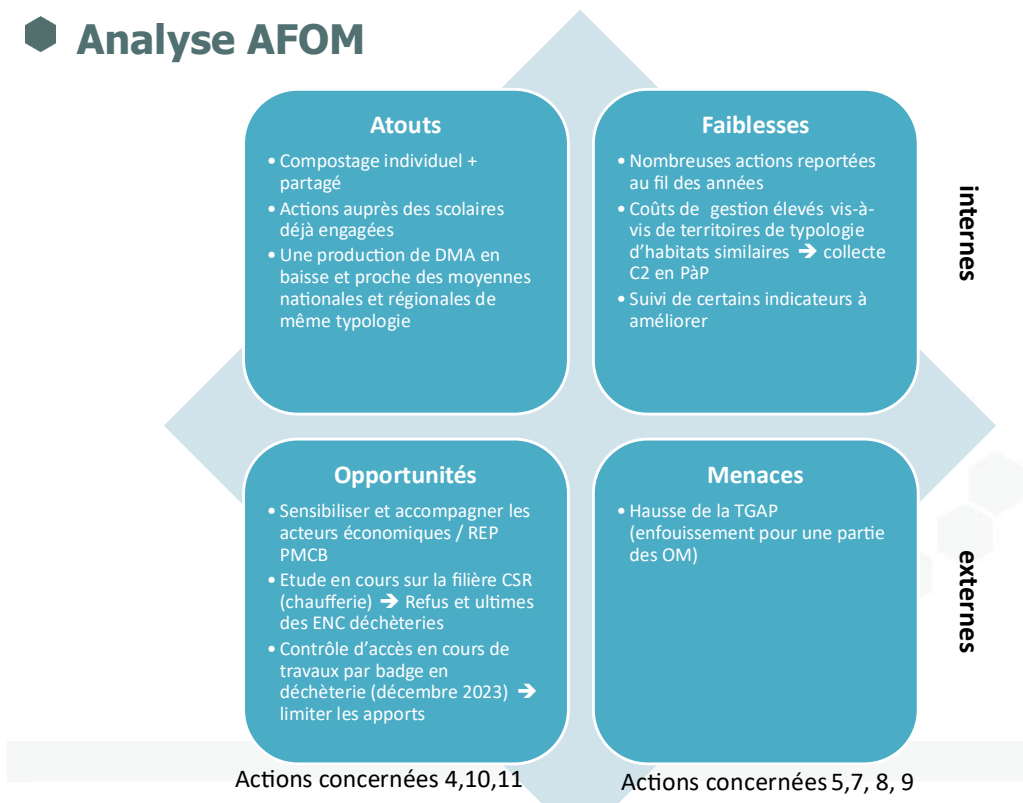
Analyse AFOM

Atouts

- Compostage individuel + partagé
- Actions auprès des scolaires déjà engagées
- Une production de DMA en baisse et proche des moyennes nationales et régionales de même typologie

Faiblesses

- Nombreuses actions reportées au fil des années
- Coûts de gestion élevés vis-à-vis de territoires de typologie d'habitats similaires ➔ collecte C2 en PàP
- Suivi de certains indicateurs à améliorer

internes

Opportunités

- Sensibiliser et accompagner les acteurs économiques / REP PMCB
- Etude en cours sur la filière CSR (chaufferie) ➔ Refus et ultimes des ENC déchèteries
- Contrôle d'accès en cours de travaux par badge en déchèterie (décembre 2023) ➔ limiter les apports

Menaces

- Hausse de la TGAP (enfouissement pour une partie des OM)

externes

Actions concernées 4,10,11

Actions concernées 5,7, 8, 9